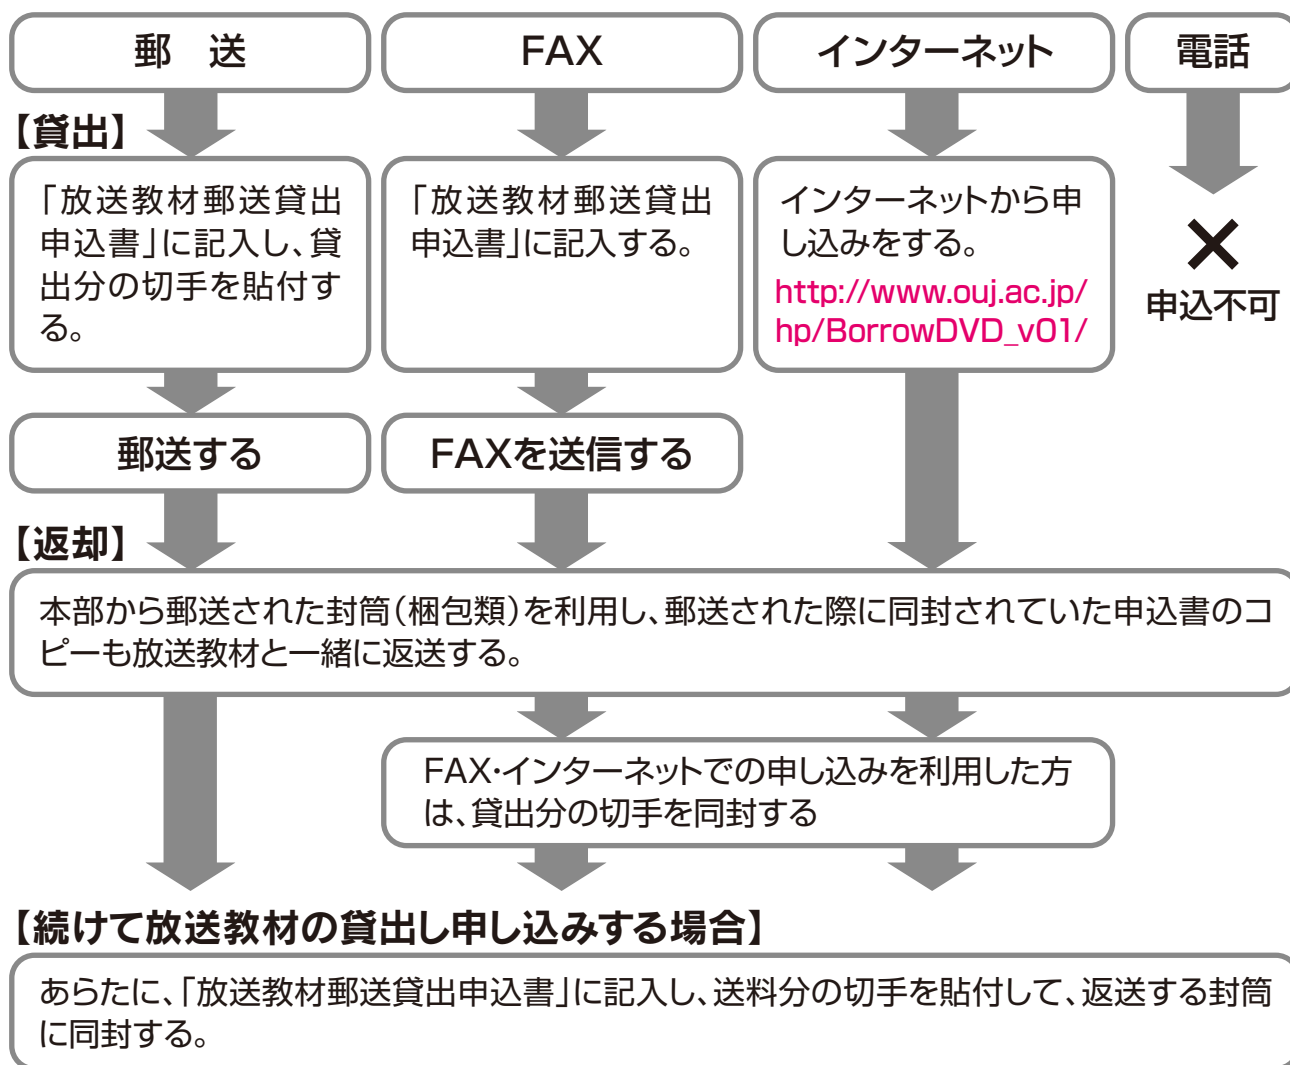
郵　送

FAX

インターネット

電話

【貸出】

「放送教材郵送貸出申込書」に記入し、貸出分の切手を貼付する。

「放送教材郵送貸出申込書」に記入する。

インターネットから申し込みをする。
http://www.ouj.ac.jp/hp/BorrowDVD_v01/

✕
申込不可

郵送する

FAXを送信する

【返却】

本部から郵送された封筒（梱包類）を利用し、郵送された際に同封されていた申込書のコピーも放送教材と一緒に返送する。

FAX·インターネットでの申し込みを利用した方は、貸出分の切手を同封する

【続けて放送教材の貸出し申し込みする場合】

あらたに、「放送教材郵送貸出申込書」に記入し、送料分の切手を貼付して、返送する封筒に同封する。